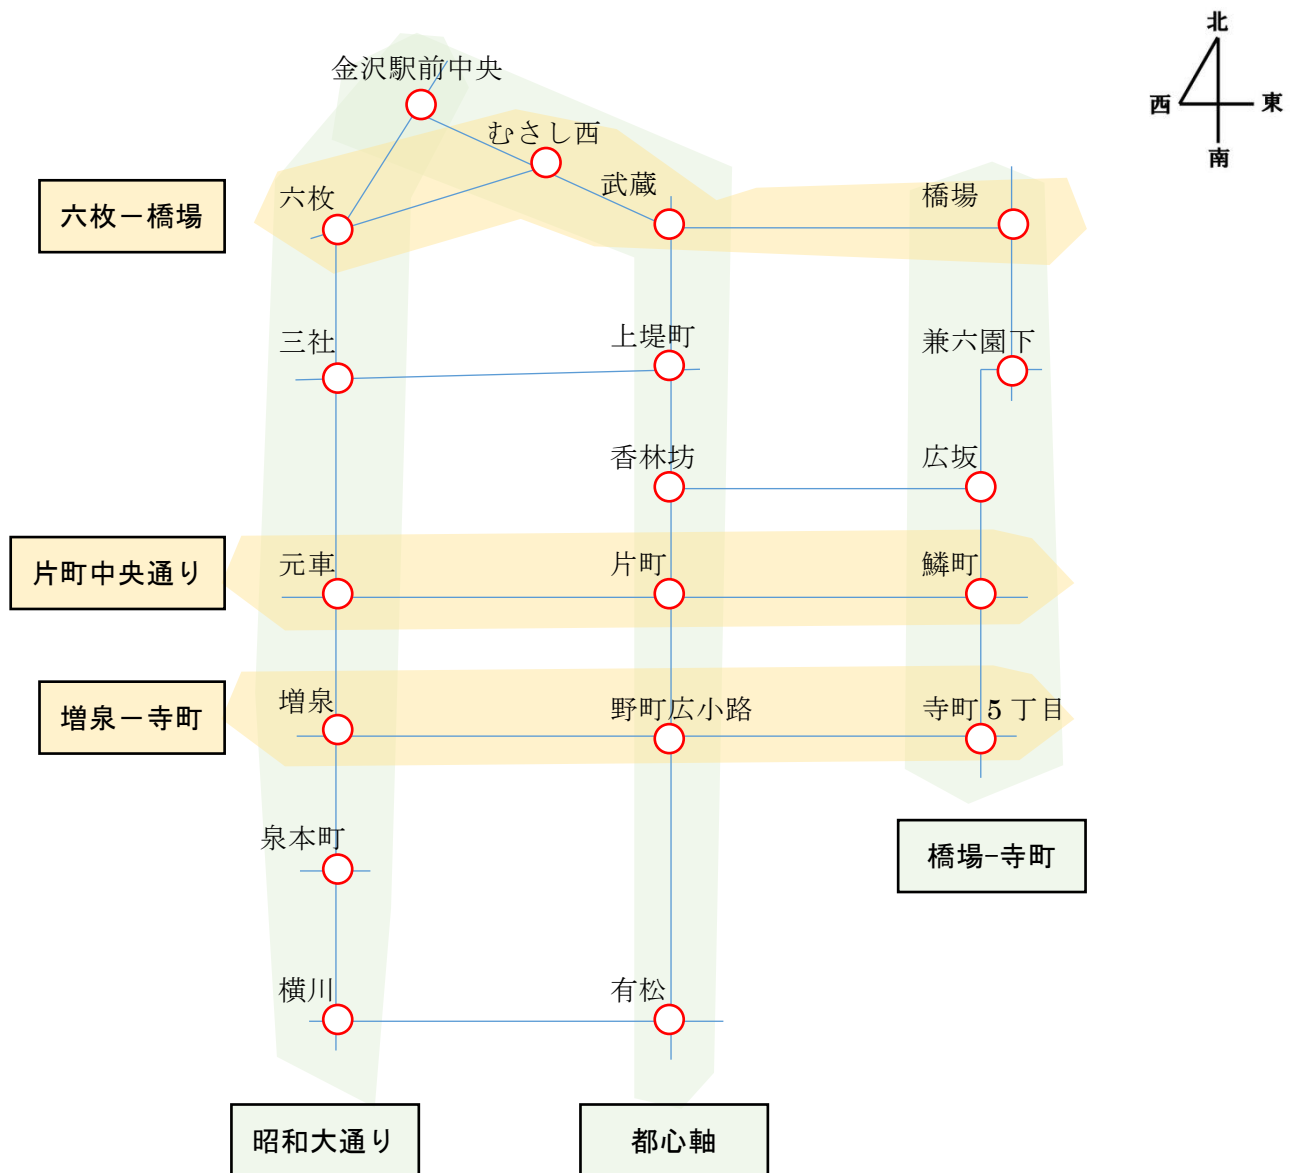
金沢駅前中央

北
西 東
南

むさし西

六枚－橋場

六枚

武蔵

橋場

三社

上堤町

兼六園下

香林坊

広坂

片町中央通り

元車

片町

鱗町

増泉－寺町

増泉

野町広小路

寺町５丁目

泉本町

橋場–寺町

横川

有松

昭和大通り

都心軸